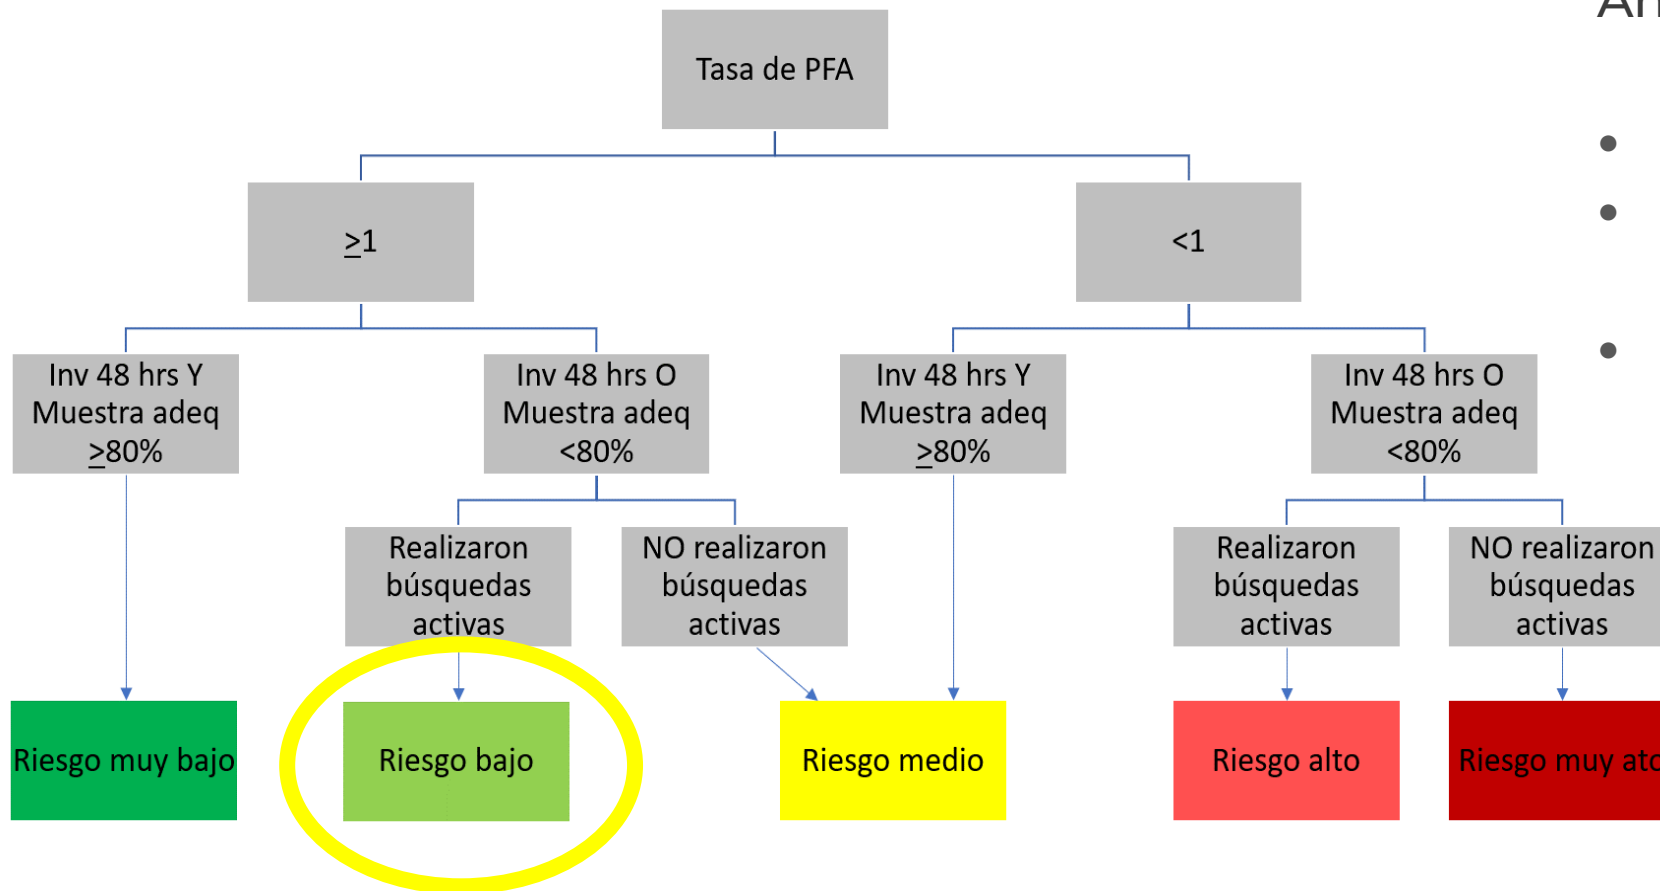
Tasa de PFA

$\geq$1

<1

Inv 48 hrs Y Muestra adeq $\geq$80%

Inv 48 hrs O Muestra adeq <80%

Inv 48 hrs Y Muestra adeq $\geq$80%

Inv 48 hrs O Muestra adeq <80%

Realizaron búsquedas activas

NO realizaron búsquedas activas

Realizaron búsquedas activas

NO realizaron búsquedas activas

Riesgo muy bajo

Riesgo bajo

Riesgo medio

Riesgo alto

Riesgo muy at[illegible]

A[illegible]